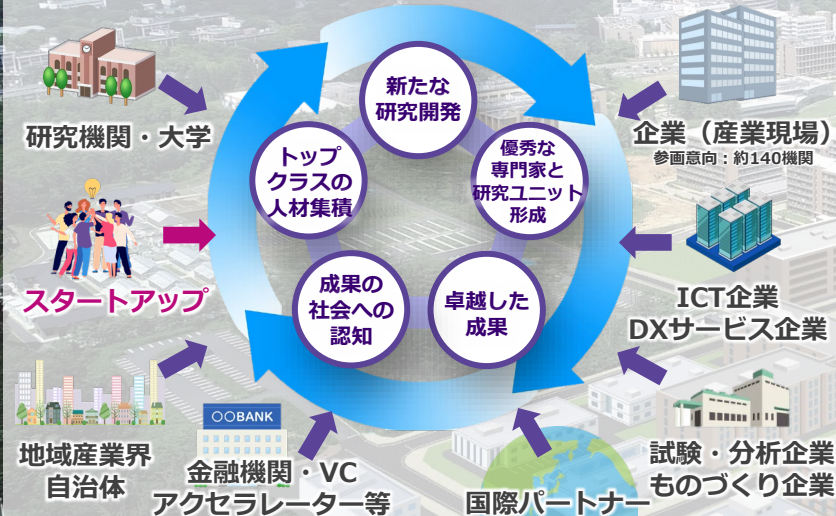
研究機関・大学

スタートアップ

地域産業界
自治体

〇〇BANK

金融機関・VC
アクセラレーター等

国際パートナー

新たな
研究開発

優秀な
専門家と
研究ユニット
形成

卓越した
成果

成果の
社会への
認知

トップ
クラスの
人材集積

企業（産業現場）
参画意向：約140機関

ICT企業
DXサービス企業

試験・分析企業
ものづくり企業